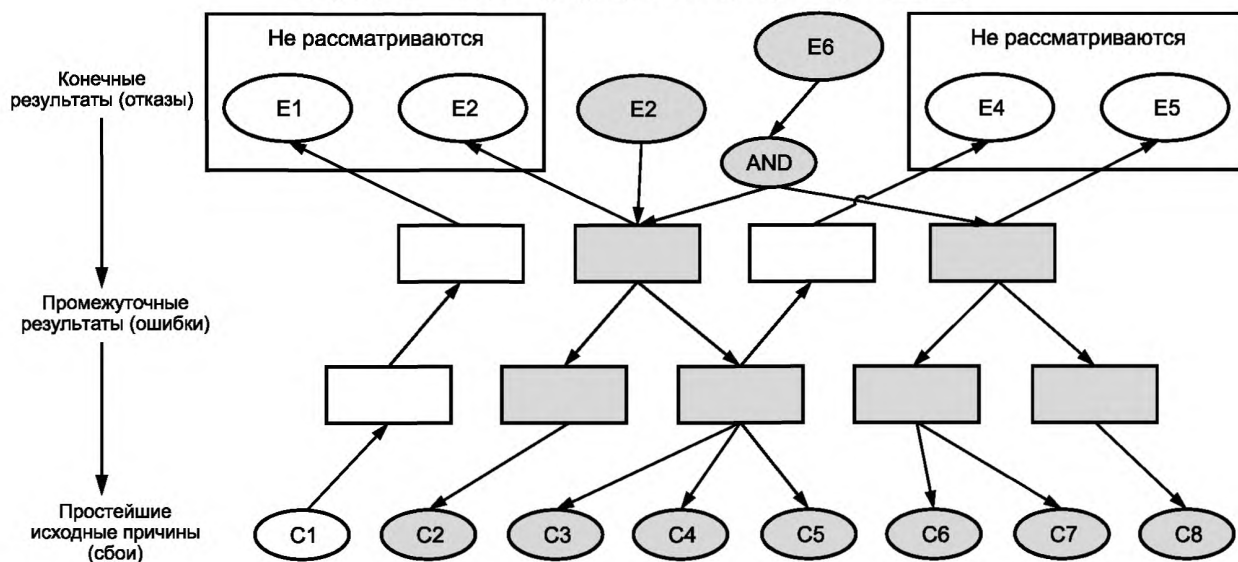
Не рассматриваются

E6

Не рассматриваются

Конечные результаты (отказы)

E1

E2

E2

E4

E5

AND

Промежуточные результаты (ошибки)

Простейшие исходные причины (сбои)

C1

C2

C3

C4

C5

C6

C7

C8